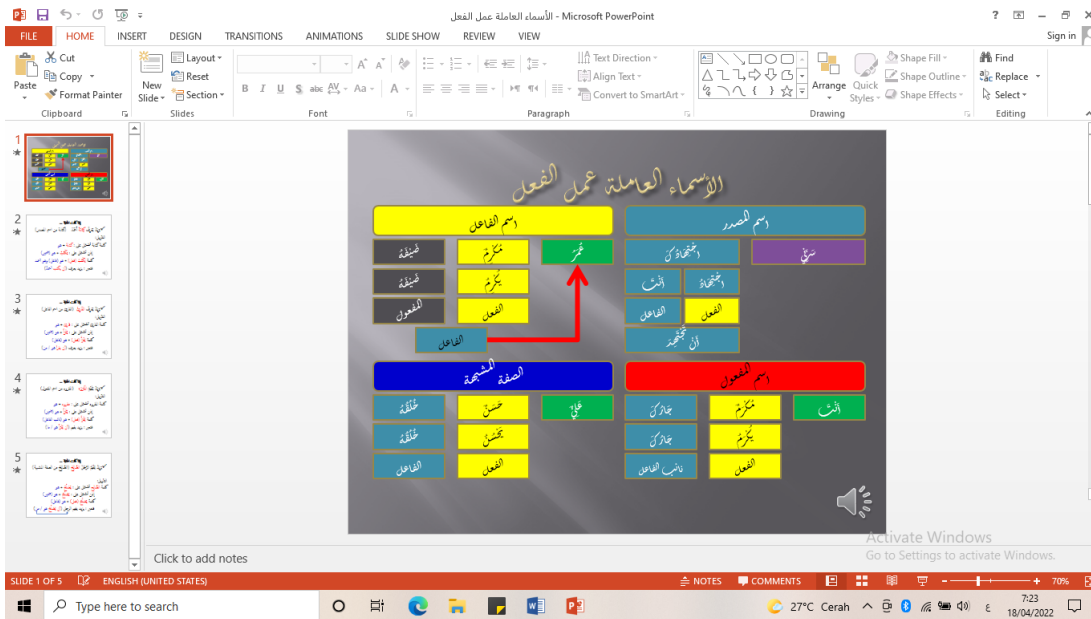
الأسماء العاملة عمل الفعل - Microsoft PowerPoint

FILE HOME INSERT DESIGN TRANSITIONS ANIMATIONS SLIDE SHOW REVIEW VIEW Sign in

Cut
Copy
Paste
Format Painter
Clipboard
New Slide
Layout
Reset
Section
Slides
Font
Text Direction
Align Text
Convert to SmartArt
Paragraph
Arrange
Quick Styles
Shape Fill
Shape Outline
Shape Effects
Drawing
Find
Replace
Select
Editing

الأسماء العاملة عمل الفعل

اسم الفاعل

اسم المصدر

شفيقة | مُكْرِمٌ | عُمَرُ

اجتهادُكَ | سَيِّئٌ

شفيقة | يُكْرِمُ

أنتَ | اجتهادُ

المفعول | الفعل

الفاعل | الفعل

الفاعل

أنْ تجتهد

الصفة المشبهة

اسم المفعول

خُلُقُهُ | حَسَنٌ | عَلِيٌّ

جارُكَ | مُكْرَمٌ | أنتَ

خُلُقُهُ | يَحْسُنُ

جارُكَ | يُكْرَمُ

الفاعل | الفعل

نائب الفاعل | الفعل

Click to add notes

Activate Windows
Go to Settings to activate Windows.

SLIDE 1 OF 5 ENGLISH (UNITED STATES) NOTES COMMENTS 70%

Type here to search

27°C Cerah 7:23 18/04/2022